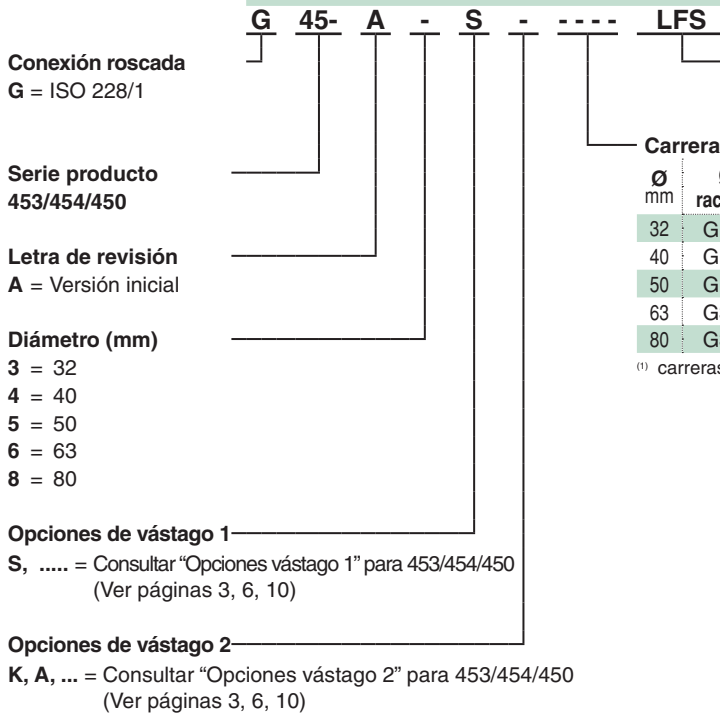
G 45- A - S - - - - - LFS

Conexión roscada
G = ISO 228/1

Serie producto
453/454/450

Letra de revisión
A = Versión inicial

Diámetro (mm)
3 = 32
4 = 40
5 = 50
6 = 63
8 = 80

Opciones de vástago 1
S, ..... = Consultar "Opciones vástago 1" para 453/454/450 (Ver páginas 3, 6, 10)

Opciones de vástago 2
K, A, ... = Consultar "Opciones vástago 2" para 453/454/450 (Ver páginas 3, 6, 10)

Carrera

| Ø mm | rac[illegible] |
|---|---|
| 32 | G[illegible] |
| 40 | G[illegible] |
| 50 | G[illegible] |
| 63 | G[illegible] |
| 80 | G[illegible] |

(1) carreras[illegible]